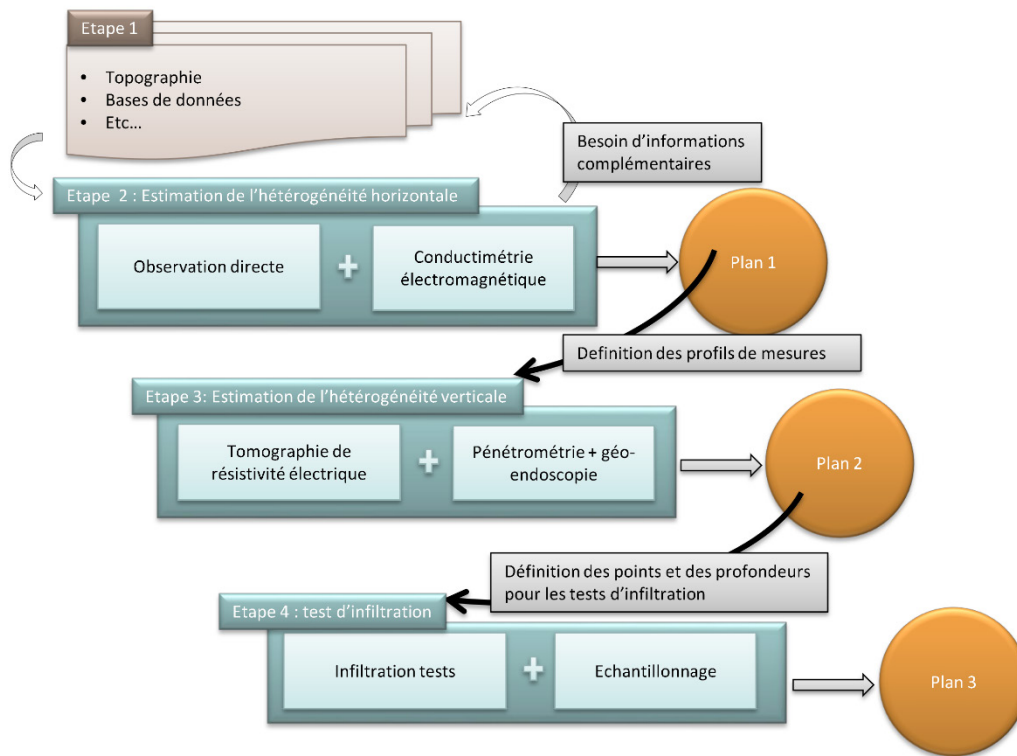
Etape 1

- Topographie
- Bases de données
- Etc…

Besoin d'informations complémentaires

Etape 2 : Estimation de l'hétérogénéité horizontale

Observation directe

+

Conductimétrie électromagnétique

Plan 1

Definition des profils de mesures

Etape 3: Estimation de l'hétérogénéité verticale

Tomographie de résistivité électrique

+

Pénétrométrie + géo-endoscopie

Plan 2

Définition des points et des profondeurs pour les tests d'infiltration

Etape 4 : test d'infiltration

Infiltration tests

+

Echantillonnage

Plan 3